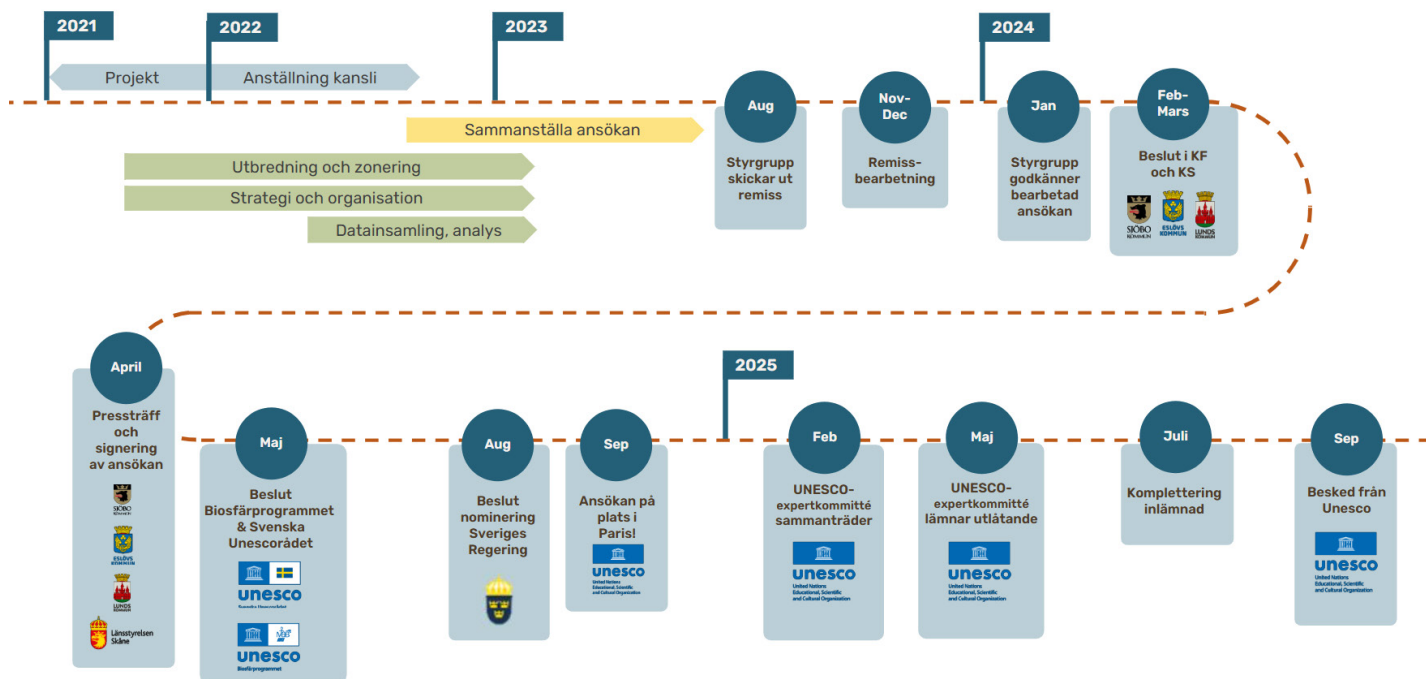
2021

2022

2023

2024

Projekt

Anställning kansli

Sammanställa ansökan

Utbredning och zonering

Strategi och organisation

Datainsamling, analys

Aug

Styrgrupp skickar ut remiss

Nov-Dec

Remissbearbetning

Jan

Styrgrupp godkänner bearbetad ansökan

Feb-Mars

Beslut i KF och KS

SJÖBO KOMMUN ESLÖVS KOMMUN LUNDS KOMMUN

April

Pressträff och signering av ansökan

SJÖBO KOMMUN

ESLÖVS KOMMUN

LUNDS KOMMUN

Länsstyrelsen Skåne

Maj

Beslut Biosfärprogrammet & Svenska Unescorådet

unesco Svenska Unescorådet

unesco Biosfärprogrammet

Aug

Beslut nominering Sveriges Regering

Sep

Ansökan på plats i Paris!

unesco United Nations Educational, Scientific and Cultural Organization

2025

Feb

UNESCO-expertkommitté sammanträder

unesco United Nations Educational, Scientific and Cultural Organization

Maj

UNESCO-expertkommitté lämnar utlåtande

unesco United Nations Educational, Scientific and Cultural Organization

Juli

Komplettering inlämnad

Sep

Besked från Unesco

unesco United Nations Educational, Scientific and Cultural Organization